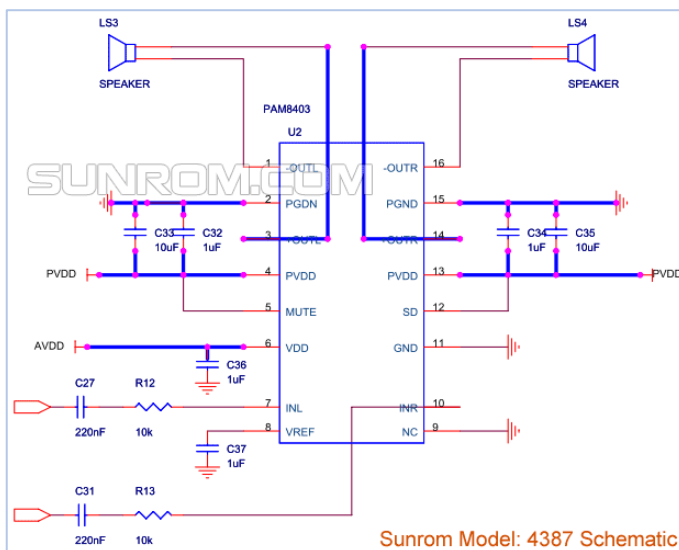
LS3

SPEAKER

LS4

SPEAKER

PAM8403

U2

SUNROM.COM

1 -OUTL
2 PGDN
3 +OUTL
4 PVDD
5 MUTE
6 VDD
7 INL
8 VREF

16 -OUTR
15 PGND
14 +OUTR
13 PVDD
12 SD
11 GND
10 INR
9 NC

C33 10uF
C32 1uF
C34 1uF
C35 10uF

PVDD
PVDD

AVDD

C36 1uF

C27 220nF
R12 10k

C37 1uF

C31 220nF
R13 10k

Sunrom Model: 4387 Schematic